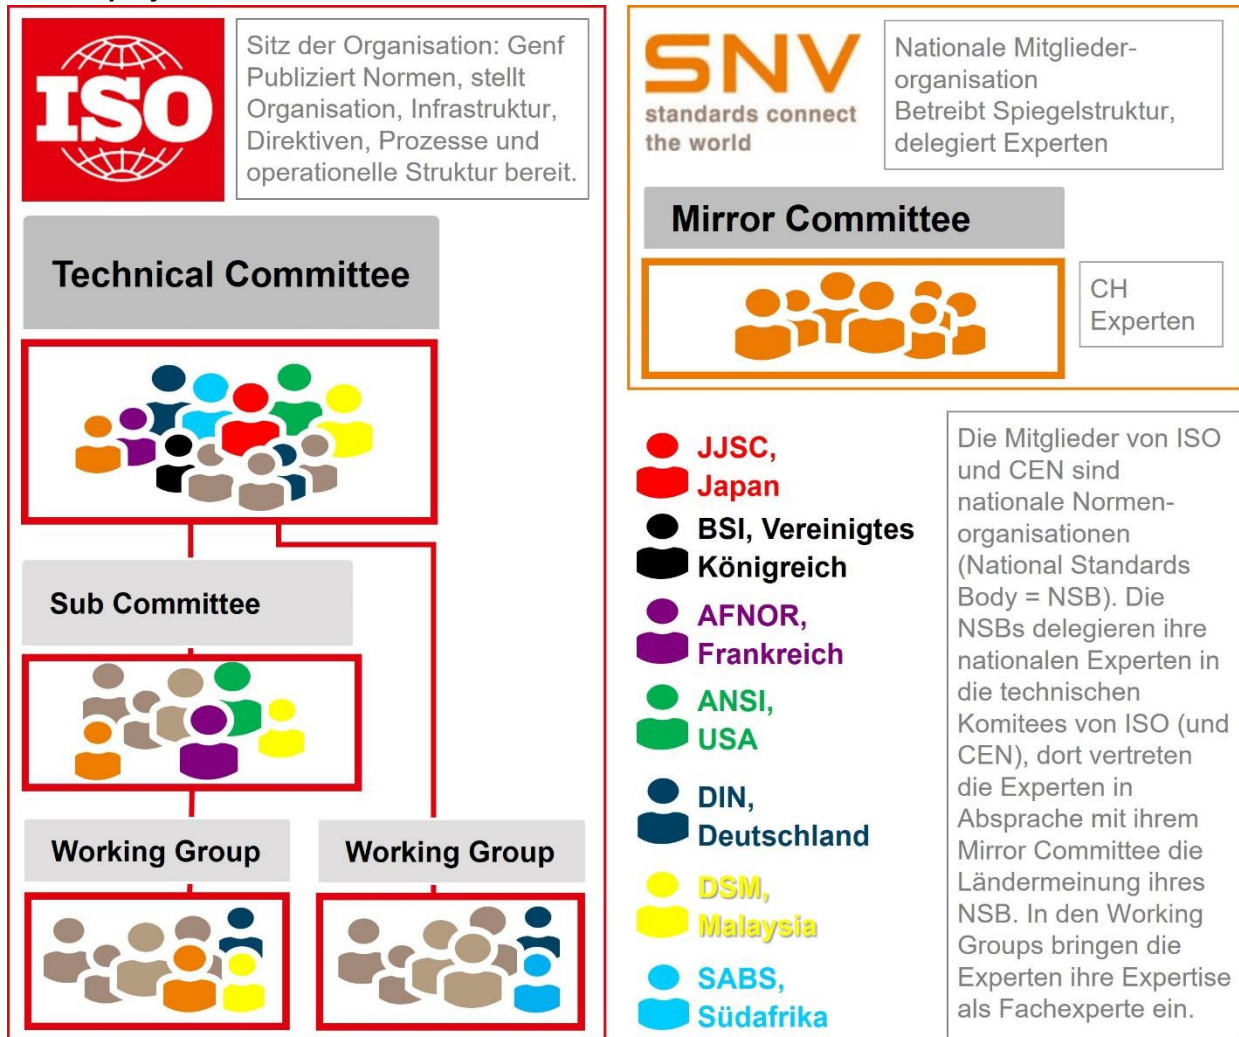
ISO

Sitz der Organisation: Genf Publiziert Normen, stellt Organisation, Infrastruktur, Direktiven, Prozesse und operationelle Struktur bereit.

Technical Committee

Sub Committee

Working Group

Working Group

SNV
standards connect the world

Nationale Mitgliederorganisation
Betreibt Spiegelstruktur, delegiert Experten

Mirror Committee

CH Experten

JJSC, Japan

BSI, Vereinigtes Königreich

AFNOR, Frankreich

ANSI, USA

DIN, Deutschland

DSM, Malaysia

SABS, Südafrika

Die Mitglieder von ISO und CEN sind nationale Normenorganisationen (National Standards Body = NSB). Die NSBs delegieren ihre nationalen Experten in die technischen Komitees von ISO (und CEN), dort vertreten die Experten in Absprache mit ihrem Mirror Committee die Ländermeinung ihres NSB. In den Working Groups bringen die Experten ihre Expertise als Fachexperte ein.